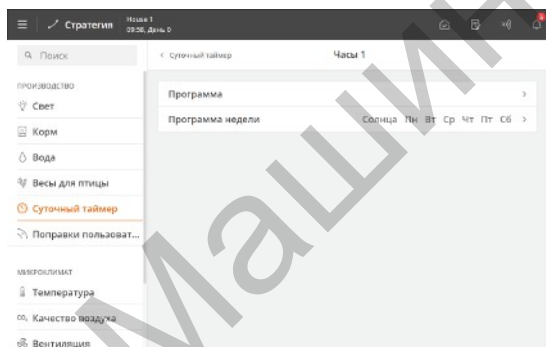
Стратегия House 1 09:56, День 0

Поиск

ПРОИЗВОДСТВО

Свет

Корм

Вода

Весы для птицы

Суточный таймер

Поправки пользоват...

МИКРОКЛИМАТ

Температура

Качество воздуха

Вентиляция

< Суточный таймер

Часы 1

Программа >

Программа недели Солнца Пн Вт Ср Чт Пт Сб >

Машин